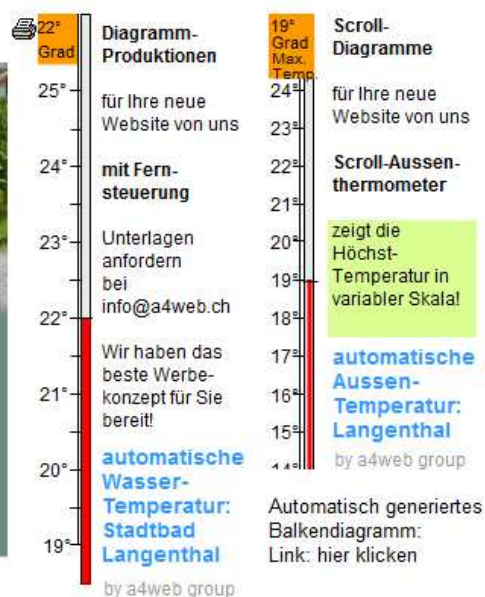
22° Grad

25°
24°
23°
22°
21°
20°
19°

**Diagramm-Produktionen**

für Ihre neue Website von uns

**mit Fernsteuerung**

Unterlagen anfordern bei info@a4web.ch

Wir haben das beste Werbekonzept für Sie bereit!

**automatische Wasser-Temperatur: Stadtbad Langenthal**

by a4web group

19° Grad Max. Temp.

24°
23°
22°
21°
20°
19°
18°
17°
16°
15°
14°

**Scroll-Diagramme**

für Ihre neue Website von uns

**Scroll-Aussenthermometer**

zeigt die Höchst-Temperatur in variabler Skala!

**automatische Aussen-Temperatur: Langenthal**

by a4web group

Automatisch generiertes Balkendiagramm: Link: hier klicken